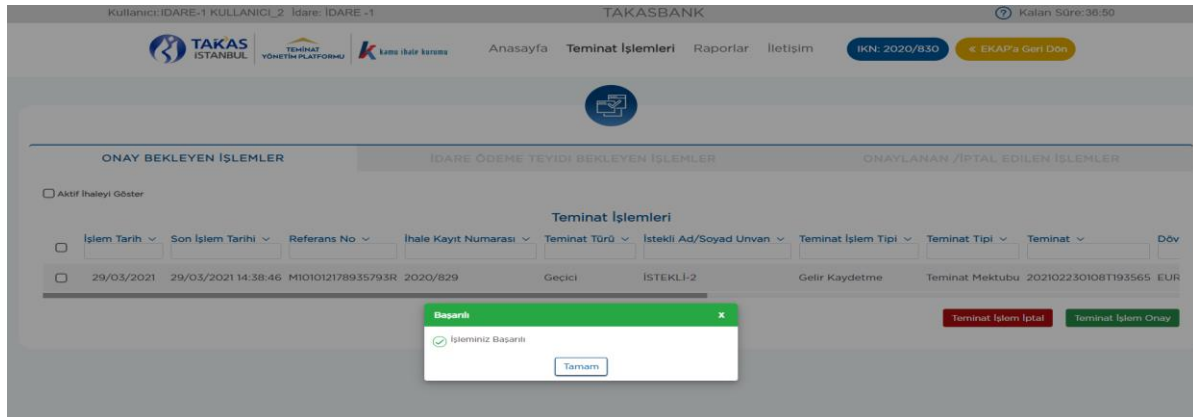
Kullanıcı:İDARE-1 KULLANICI_2 İdare: İDARE -1

TAKASBANK

Kalan Süre:36:50

TAKAS İSTANBUL

TEMİNAT YÖNETİM PLATFORMU

kamu ihale kurumu

Anasayfa Teminat İşlemleri Raporlar İletişim

IKN: 2020/830

« EKAP'a Geri Dön

ONAY BEKLEYEN İŞLEMLER

İDARE ÖDEME TEYİDİ BEKLEYEN İŞLEMLER

ONAYLANAN /İPTAL EDİLEN İŞLEMLER

Aktif İhaleyi Göster

Teminat İşlemleri

| | İşlem Tarih | Son İşlem Tarihi | Referans No | İhale Kayıt Numarası | Teminat Türü | İstekli Ad/Soyad Unvan | Teminat İşlem Tipi | Teminat Tipi | Teminat | Döv |
|---|---|---|---|---|---|---|---|---|---|---|
| | 29/03/2021 | 29/03/2021 14:38:46 | M101012178935793R | 2020/829 | Geçici | İSTEKLİ-2 | Gelir Kaydetme | Teminat Mektubu | 20210223010BT193565 | EUR |

Başarılı

x

İşleminiz Başarılı

Tamam

Teminat İşlem İptal

Teminat İşlem Onay